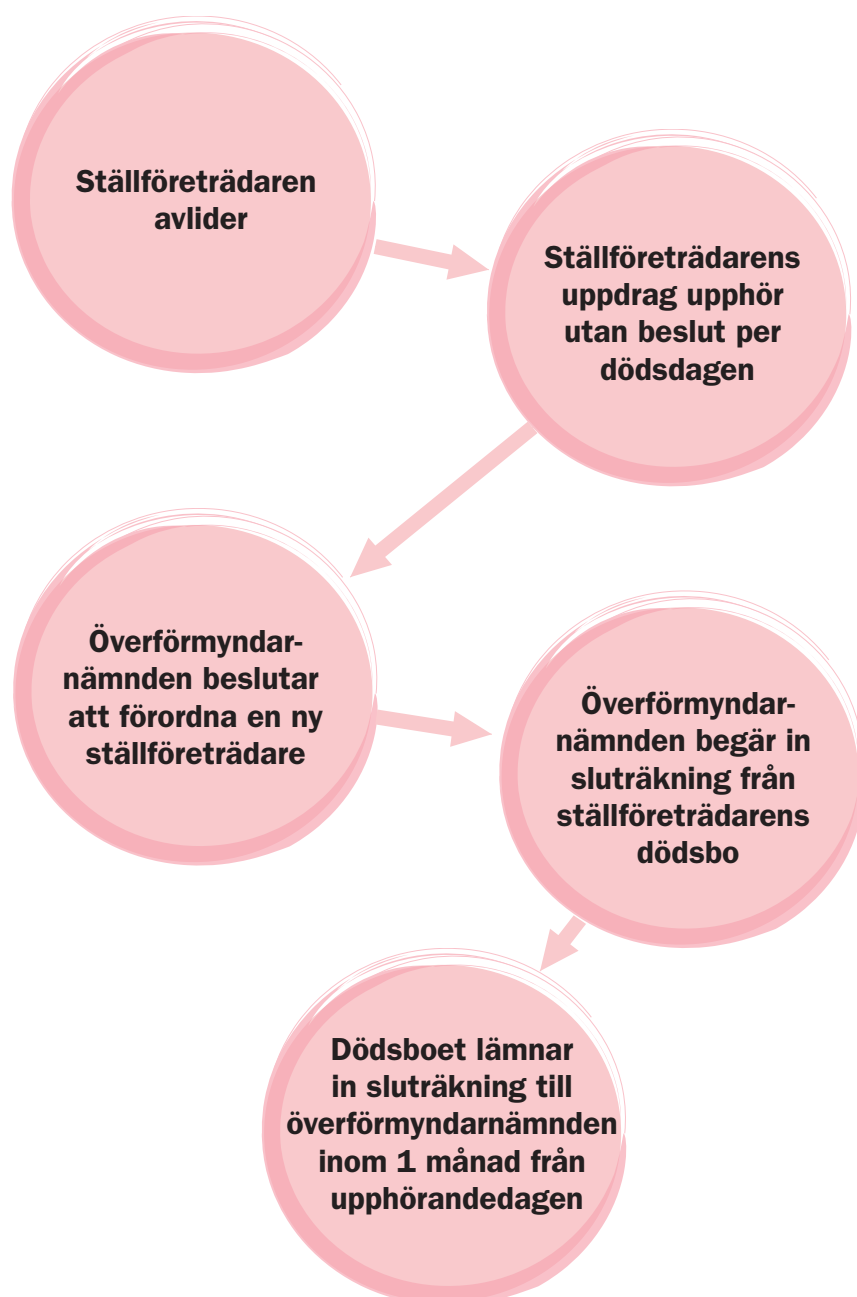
Ställföreträdaren avlider

Ställföreträdarens uppdrag upphör utan beslut per dödsdagen

Överförmyndarnämnden beslutar att förordna en ny ställföreträdare

Överförmyndarnämnden begär in sluträkning från ställföreträdarens dödsbo

Dödsboet lämnar in sluträkning till överförmyndarnämnden inom 1 månad från upphörandedagen